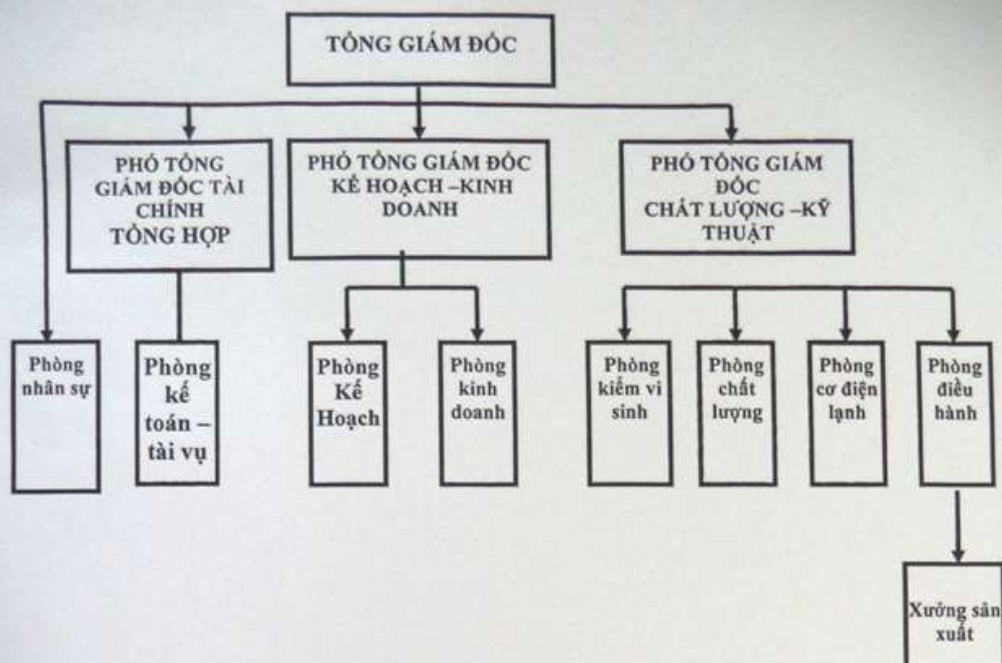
TỔNG GIÁM ĐỐC

PHÓ TỔNG GIÁM ĐỐC TÀI CHÍNH TỔNG HỢP

PHÓ TỔNG GIÁM ĐỐC KẾ HOẠCH –KINH DOANH

PHÓ TỔNG GIÁM ĐỐC CHẤT LƯỢNG –KỸ THUẬT

Phòng nhân sự

Phòng kế toán – tài vụ

Phòng Kế Hoạch

Phòng kinh doanh

Phòng kiểm vi sinh

Phòng chất lượng

Phòng cơ điện lạnh

Phòng điều hành

Xưởng sản xuất